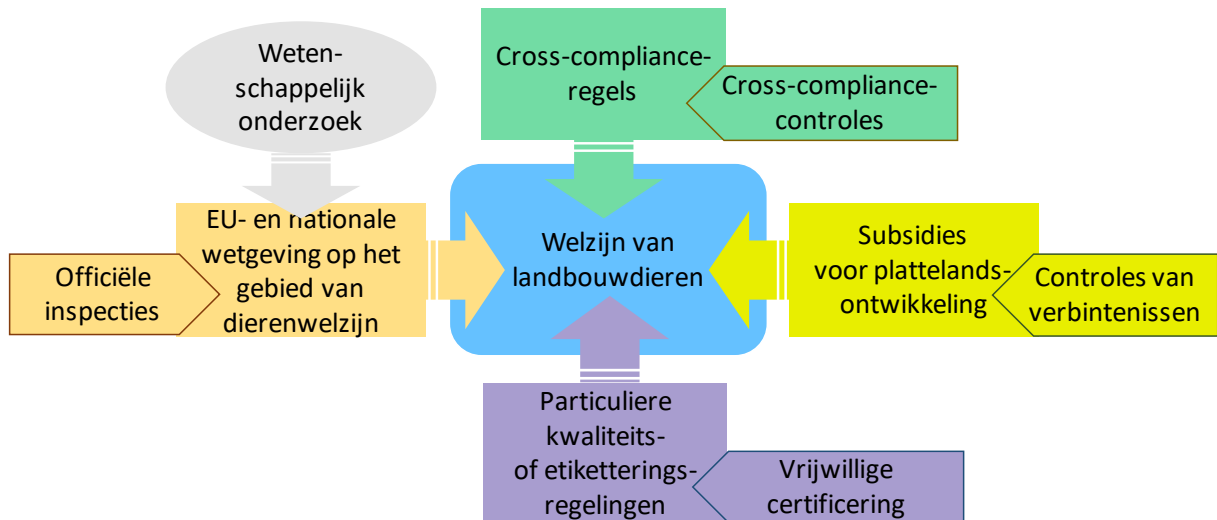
Wetenschappelijk onderzoek

Cross-compliance-regels

Cross-compliance-controles

EU- en nationale wetgeving op het gebied van dierenwelzijn

Officiële inspecties

Welzijn van landbouwdieren

Subsidies voor plattelandsontwikkeling

Controles van verbintenissen

Particuliere kwaliteits- of etiketteringsregelingen

Vrijwillige certificering